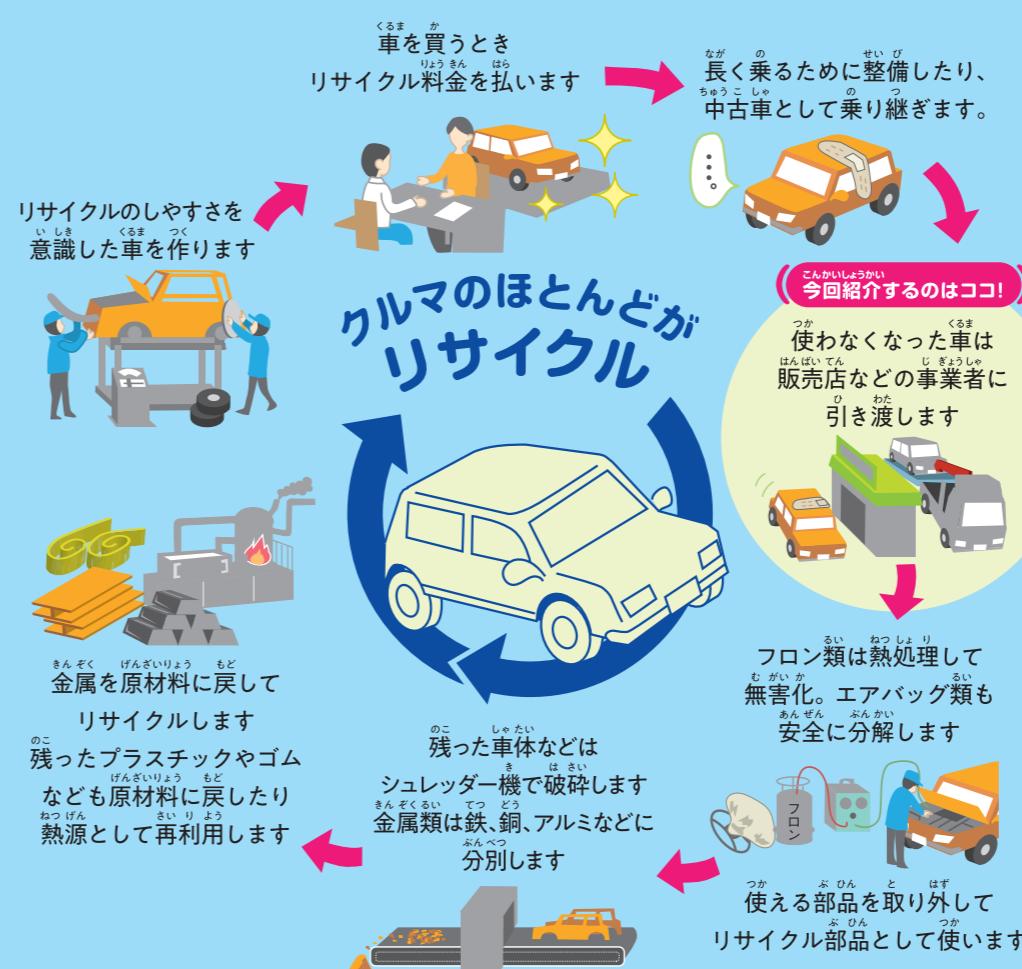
車を買うとき
リサイクル料金を払います

長く乗るために整備したり、
中古車として乗り継ぎます。

クルマのほとんどが
リサイクル

リサイクルのしやすさを
意識した車を作ります

今回紹介するのはココ！

使わなくなった車は
販売店などの事業者に
引き渡します

フロン類は熱処理して
無害化。エアバッグ類も
安全に分解します

フロン

使える部品を取り外して
リサイクル部品として使います

残った車体などは
シュレッダー機で破砕します
金属類は鉄、銅、アルミなどに
分別します

金属を原材料に戻して
リサイクルします
残ったプラスチックやゴム
なども原材料に戻したり
熱源として再利用します